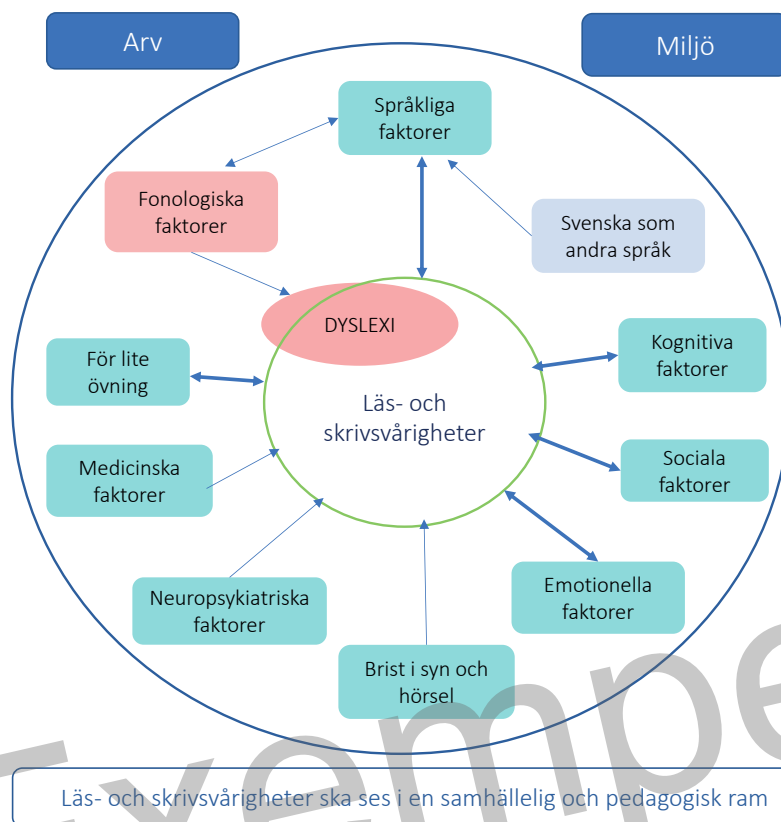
Arv

Miljö

Språkliga faktorer

Fonologiska faktorer

Svenska som andra språk

DYSLEXI

Läs- och skrivsvårigheter

För lite övning

Kognitiva faktorer

Medicinska faktorer

Sociala faktorer

Neuropsykiatriska faktorer

Emotionella faktorer

Brist i syn och hörsel

Läs- och skrivsvårigheter ska ses i en samhällelig och pedagogisk ram

Exempel